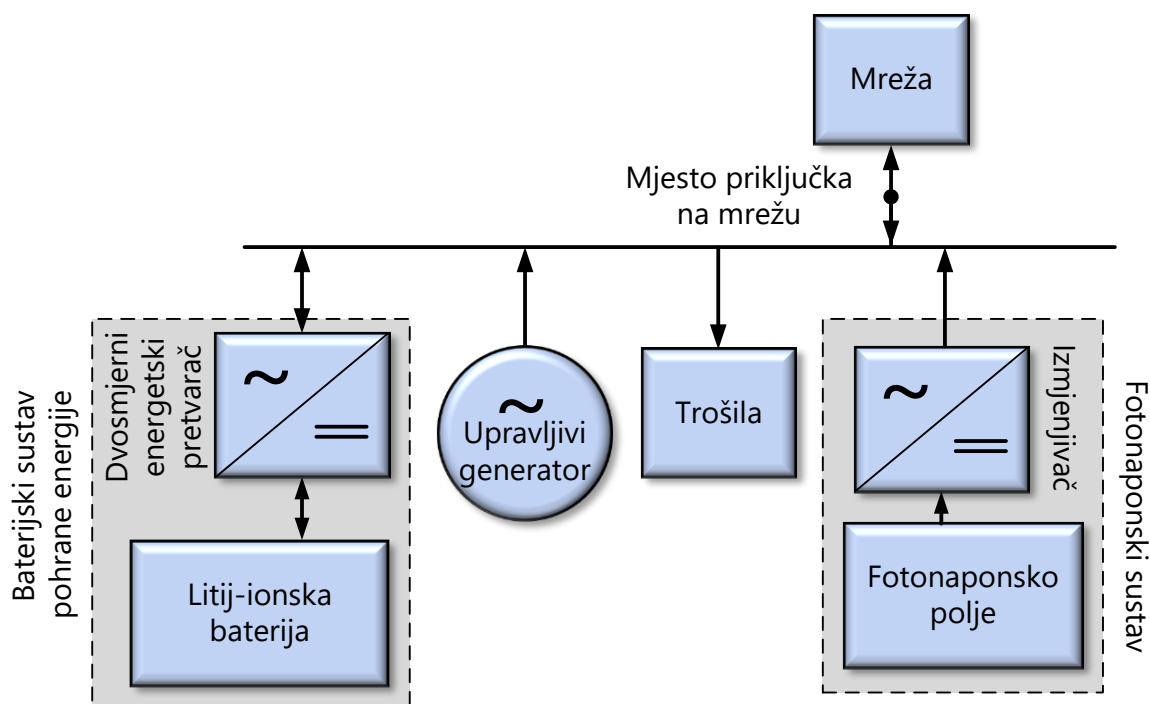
Mreža

Mjesto priključka na mrežu

Baterijski sustav pohrane energije

Dvosmjerni energetski pretvarač

~

=

Litij-ionska baterija

~
Upravljivi generator

Trošila

~

=

Izmjenjivač

Fotonaponsko polje

Fotonaponski sustav